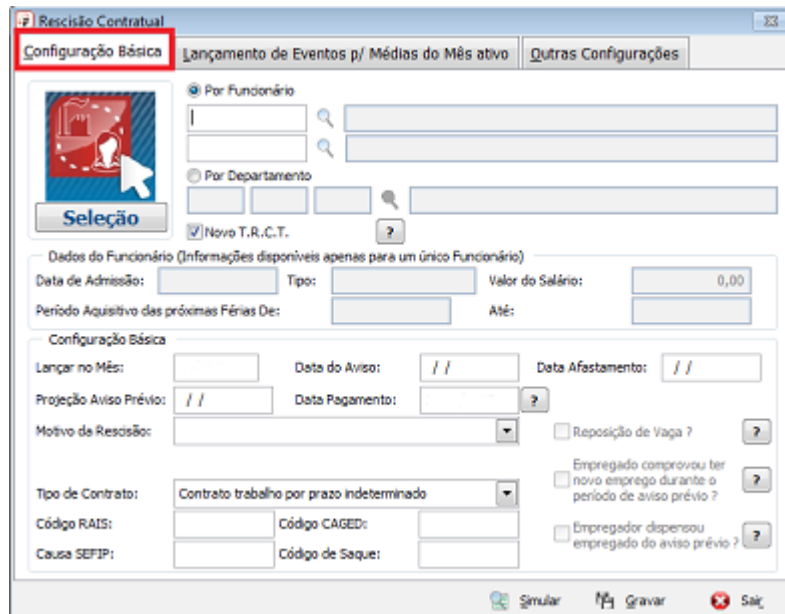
Rescisão Contratual

Configuração Básica | Lançamento de Eventos p/ Médias do Mês ativo | Outras Configurações

Seleção

Por Funcionário

Por Departamento

Novo T.R.C.T. ?

Dados do Funcionário (Informações disponíveis apenas para um único Funcionário)

Data de Admissão: Tipo: Valor do Salário: 0,00

Período Aquisitivo das próximas Férias De: Até:

Configuração Básica

Lançar no Mês: Data do Aviso: / / Data Afastamento: / /

Projeção Aviso Prévio: / / Data Pagamento: ?

Motivo da Rescisão: Reposição de Vaga ? ?

Empregado comprovou ter novo emprego durante o período de aviso prévio ? ?

Tipo de Contrato: Contrato trabalho por prazo indeterminado

Código RAIS: Código CAGED:

Empregador dispensou empregado do aviso prévio ? ?

Causa SEFIP: Código de Saque:

Simular Gravar Sair